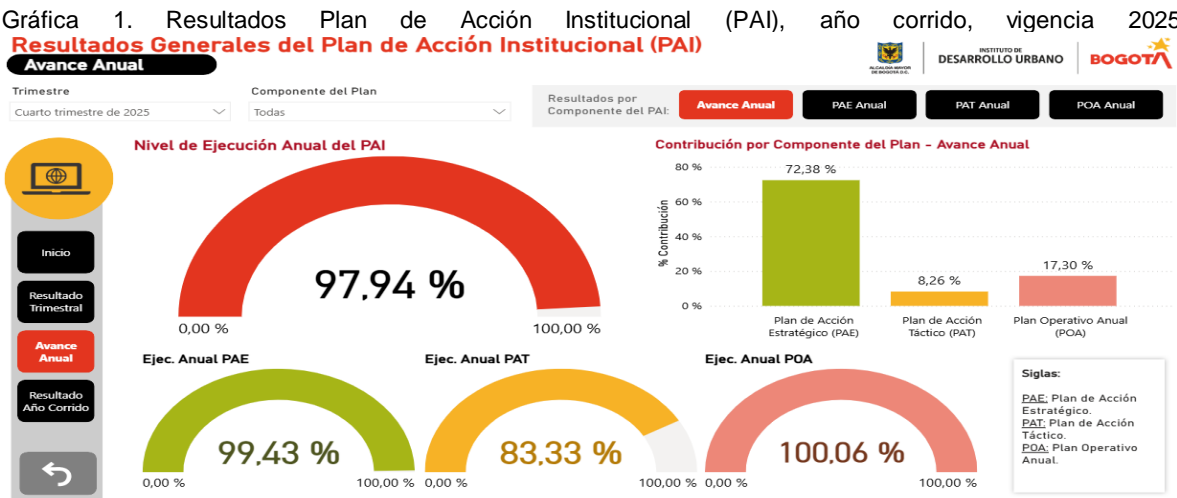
Gráfica 1. Resultados Plan de Acción Institucional (PAI), año corrido, vigencia 2025

Resultados Generales del Plan de Acción Institucional (PAI)

Avance Anual

ALCALDÍA MAYOR DE BOGOTÁ D.C. | INSTITUTO DE DESARROLLO URBANO | BOGOTÁ

Trimestre
Cuarto trimestre de 2025

Componente del Plan
Todas

Resultados por Componente del PAI:
Avance Anual
PAE Anual
PAT Anual
POA Anual

Inicio
Resultado Trimestral
Avance Anual
Resultado Año Corrido

Nivel de Ejecución Anual del PAI

97,94 %

0,00 %
100,00 %

Contribución por Componente del Plan - Avance Anual

% Contribución

80 %
60 %
40 %
20 %
0 %

72,38 %
8,26 %
17,30 %

Plan de Acción Estratégico (PAE)
Plan de Acción Táctico (PAT)
Plan Operativo Anual (POA)

Ejec. Anual PAE

99,43 %

0,00 %
100,00 %

Ejec. Anual PAT

83,33 %

0,00 %
100,00 %

Ejec. Anual POA

100,06 %

0,00 %
100,00 %

Siglas:

PAE: Plan de Acción Estratégico.
PAT: Plan de Acción Táctico.
POA: Plan Operativo Anual.